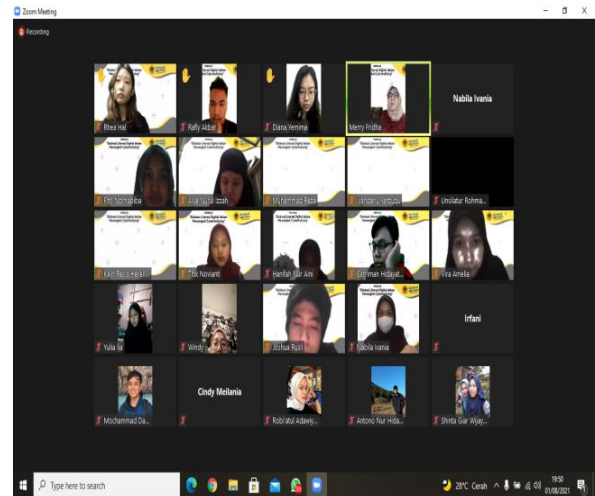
Zoom Meeting

Recording

Rhea Hal

Raffy Aldar

Diana Yemima

Merry Fridha

Nabila Ivania

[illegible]

Alia Nurul Izzah

Muhammad Reza

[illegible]

Unsilatur Rohma...

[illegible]

Titik Novianti

Hanifah Nur Aini

Salman Hidayat...

Lira Amelia

Yulia Sa...

Windy...

Joshua Rusli

Nabila Ivania

Irfani

Mochammad Da...

Cindy Meilania

Robi'atul Adawiy...

Antono Nur Hida...

Shinta Giar Wijay...

Type here to search

29°C Cerah

19:50
01/08/2021